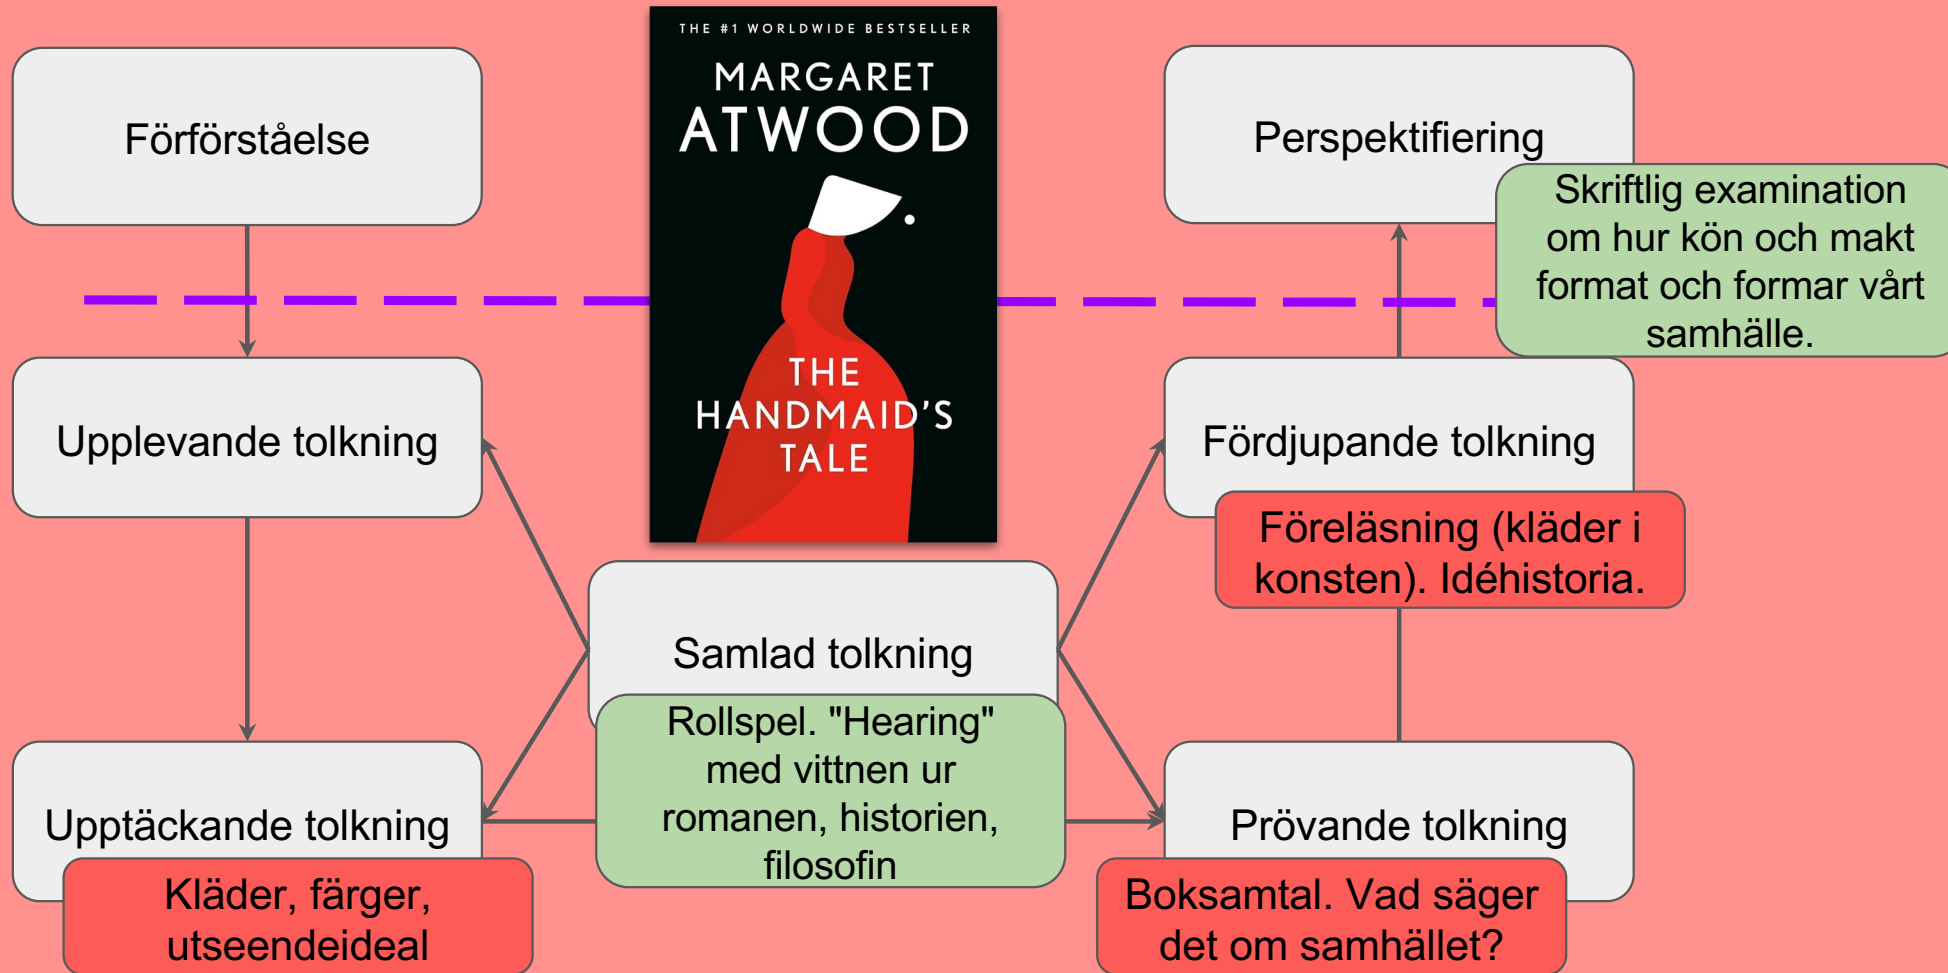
Förförståelse

THE #1 WORLDWIDE BESTSELLER

MARGARET ATWOOD

THE HANDMAID'S TALE

Perspektifiering

Skriftlig examination om hur kön och makt format och formar vårt samhälle.

Upplevande tolkning

Fördjupande tolkning

Föreläsning (kläder i konsten). Idéhistoria.

Samlad tolkning

Rollspel. "Hearing" med vittnen ur romanen, historien, filosofin

Upptäckande tolkning

Kläder, färger, utseendeideal

Prövande tolkning

Boksamtal. Vad säger det om samhället?